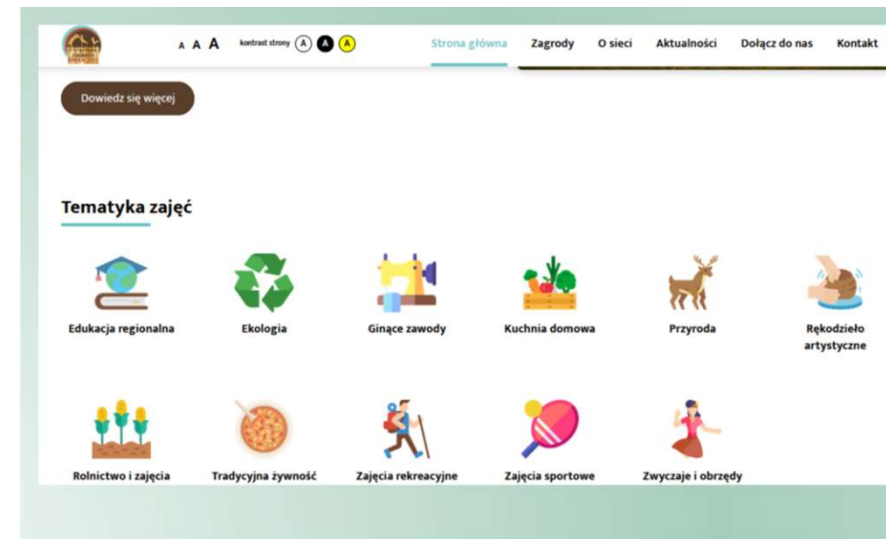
A A A kontrast strony A A A

Strona główna Zagrody O sieci Aktualności Dołącz do nas Kontakt

Dowiedz się więcej

Tematyka zajęć

Edukacja regionalna

Ekologia

Ginące zawody

Kuchnia domowa

Przyroda

Rękodzieło artystyczne

Rolnictwo i zajęcia

Tradycyjna żywność

Zajęcia rekreacyjne

Zajęcia sportowe

Zwyczaje i obrzędy